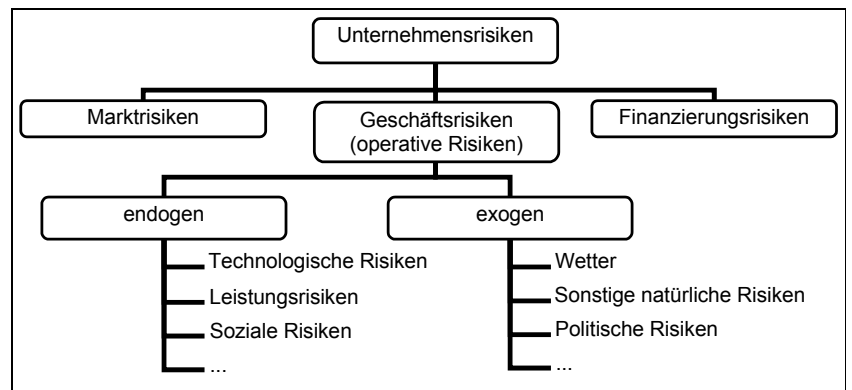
Unternehmensrisiken

Marktrisiken

Geschäftsrisiken (operative Risiken)

Finanzierungsrisiken

endogen

Technologische Risiken

Leistungsrisiken

Soziale Risiken

...

exogen

Wetter

Sonstige natürliche Risiken

Politische Risiken

...